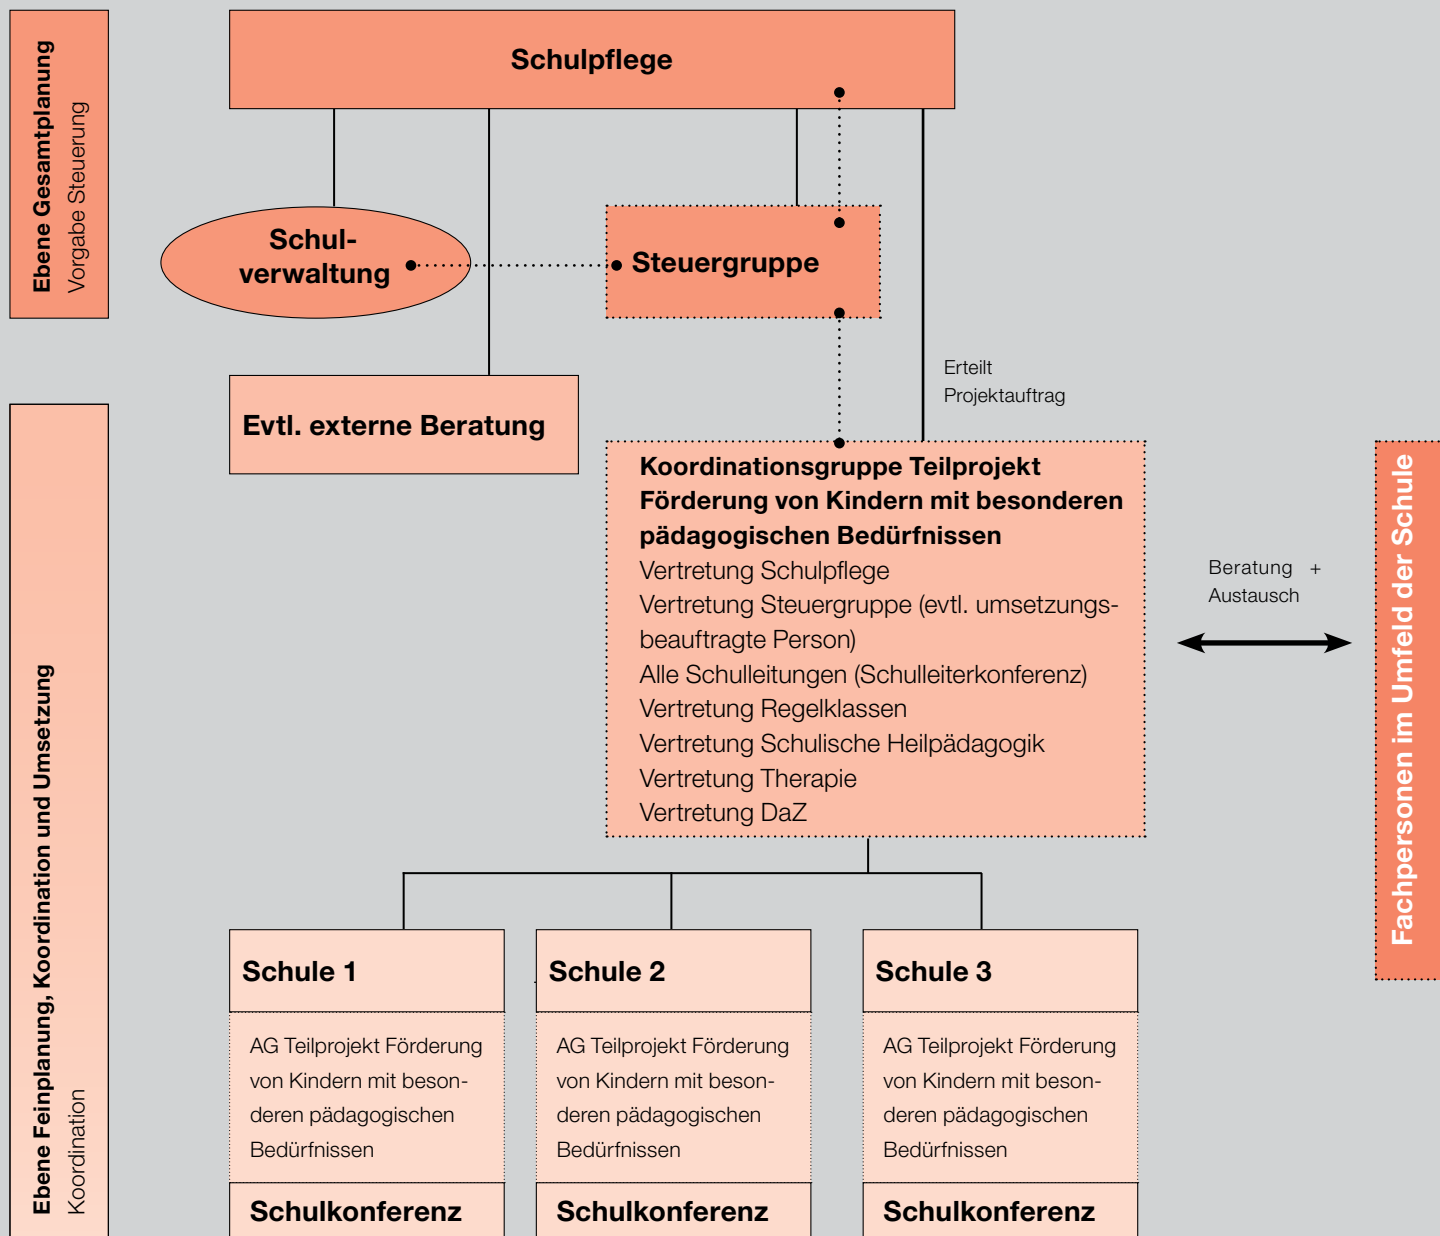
Ebene Gesamtplanung
Vorgabe Steuerung

Schulpflege

Schulverwaltung

Steuergruppe

Evtl. externe Beratung

Erteilt Projektauftrag

Koordinationsgruppe Teilprojekt Förderung von Kindern mit besonderen pädagogischen Bedürfnissen
Vertretung Schulpflege
Vertretung Steuergruppe (evtl. umsetzungsbeauftragte Person)
Alle Schulleitungen (Schulleiterkonferenz)
Vertretung Regelklassen
Vertretung Schulische Heilpädagogik
Vertretung Therapie
Vertretung DaZ

Beratung + Austausch

Fachpersonen im Umfeld der Schule

Ebene Feinplanung, Koordination und Umsetzung
Koordination

Schule 1
AG Teilprojekt Förderung von Kindern mit besonderen pädagogischen Bedürfnissen
Schulkonferenz

Schule 2
AG Teilprojekt Förderung von Kindern mit besonderen pädagogischen Bedürfnissen
Schulkonferenz

Schule 3
AG Teilprojekt Förderung von Kindern mit besonderen pädagogischen Bedürfnissen
Schulkonferenz